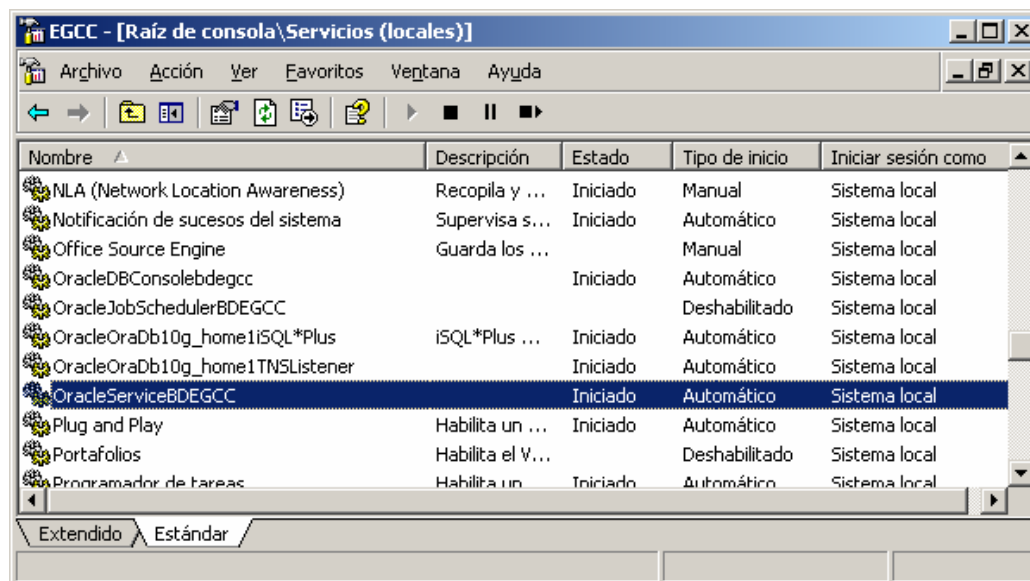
EGCC - [Raíz de consola\Servicios (locales)]

Archivo Acción Ver Favoritos Ventana Ayuda

| Nombre | Descripción | Estado | Tipo de inicio | Iniciar sesión como |
|---|---|---|---|---|
| NLA (Network Location Awareness) | Recopila y ... | Iniciado | Manual | Sistema local |
| Notificación de sucesos del sistema | Supervisa s... | Iniciado | Automático | Sistema local |
| Office Source Engine | Guarda los ... | | Manual | Sistema local |
| OracleDBConsolebdegcc | | Iniciado | Automático | Sistema local |
| OracleJobSchedulerBDEGCC | | | Deshabilitado | Sistema local |
| OracleOraDb10g_home1iSQL*Plus | iSQL*Plus ... | Iniciado | Automático | Sistema local |
| OracleOraDb10g_home1TNSListener | | Iniciado | Automático | Sistema local |
| OracleServiceBDEGCC | | Iniciado | Automático | Sistema local |
| Plug and Play | Habilita un ... | Iniciado | Automático | Sistema local |
| Portafolios | Habilita el V... | | Deshabilitado | Sistema local |
| Programador de tareas | Habilita un | Iniciado | Automático | Sistema local |

Extendido Estándar